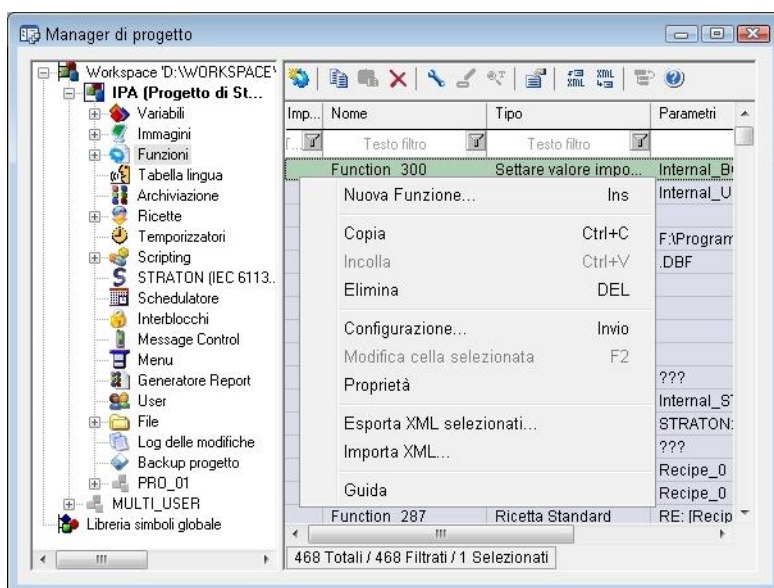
Manager di progetto

Workspace 'D:\WORKSPACE\
IPA (Progetto di St...
Variabili
Immagini
Funzioni
Tabella lingua
Archiviazione
Ricette
Temporizzatori
Scripting
STRATON (IEC 6113..
Schedulatore
Interblocchi
Message Control
Menu
Generatore Report
User
File
Log delle modifiche
Backup progetto
PRO_01
MULTI_USER
Libreria simboli globale

| Imp... | Nome | Tipo | Parametri |
|---|---|---|---|
| | Testo filtro | Testo filtro | |
| | Function 300 | Settare valore impo... | Internal_B |
| | | | Internal_U |
| | | | |
| | | | F:\Program |
| | | | .DBF |
| | | | |
| | | | |
| | | | |
| | | | ??? |
| | | | Internal_S |
| | | | STRATON: |
| | | | ??? |
| | | | Recipe_0 |
| | | | Recipe_0 |
| | Function 287 | Ricetta Standard | RE: [Recip |

Nuova Funzione... Ins
Copia Ctrl+C
Incolla Ctrl+V
Elimina DEL
Configurazione... Invio
Modifica cella selezionata F2
Proprietà
Esporta XML selezionati...
Importa XML...
Guida

468 Totali / 468 Filtrati / 1 Selezionati